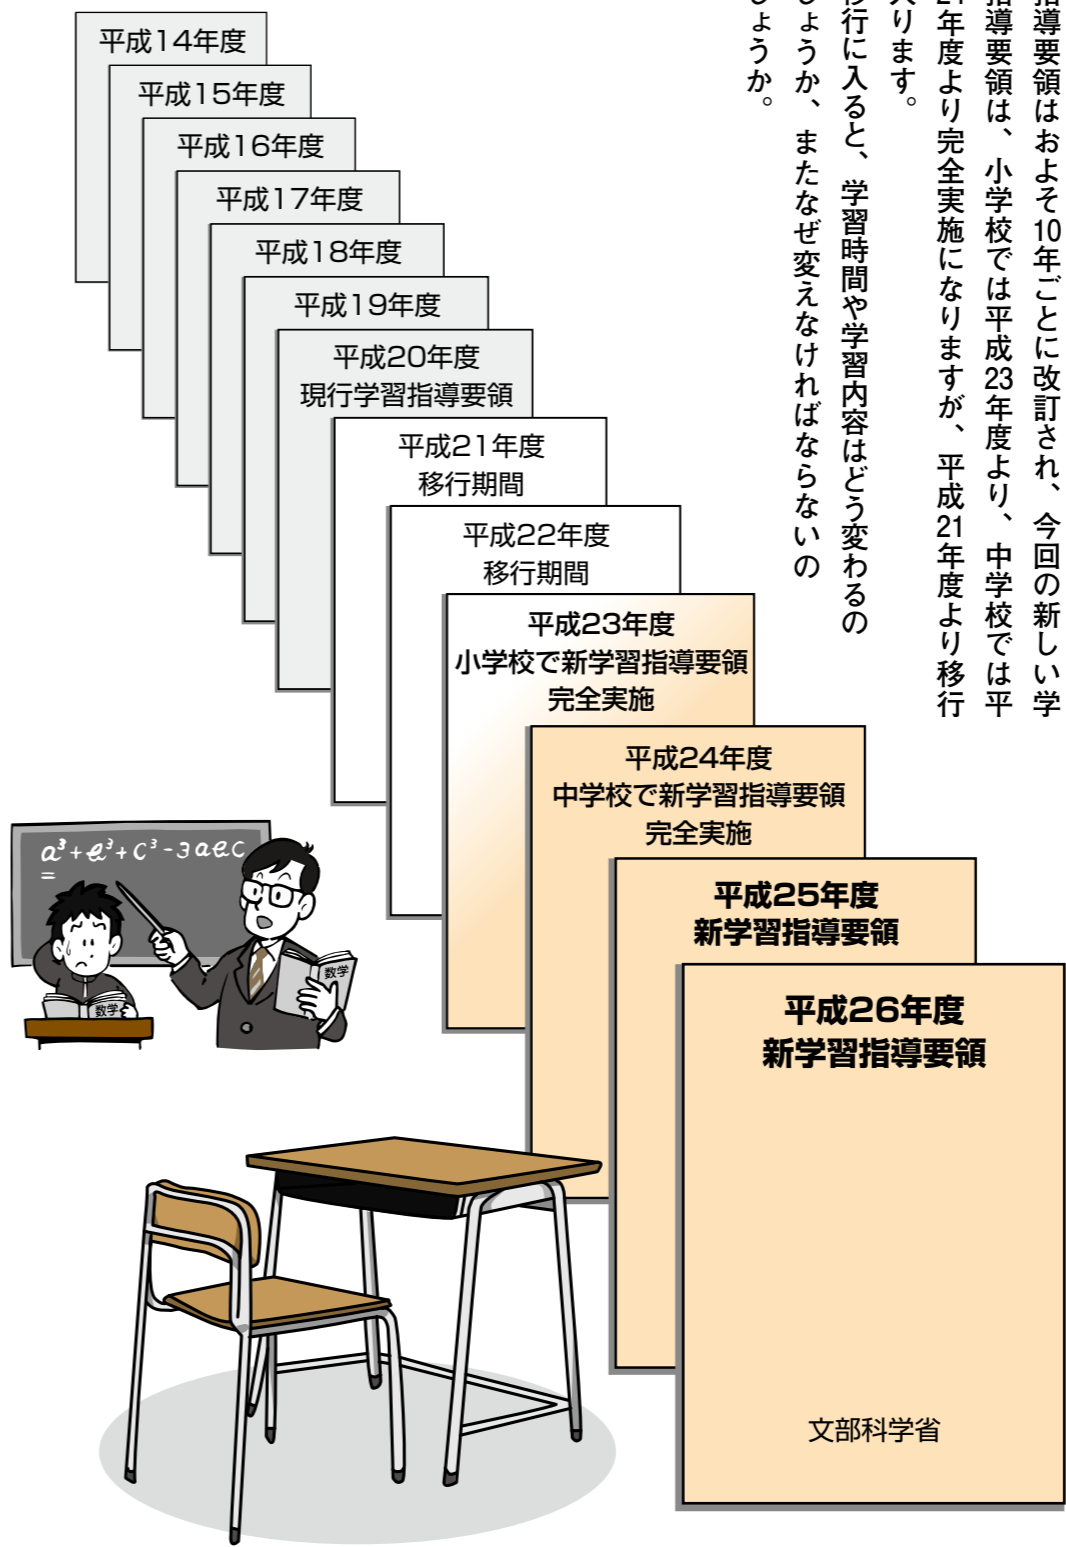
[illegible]指導要領はおよそ10年ごとに改訂され、今回の新しい学習指導要領は、小学校では平成23年度より、中学校では平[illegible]21年度より完全実施になりますが、平成21年度より移行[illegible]入ります。
移行に入ると、学習時間や学習内容はどう変わるの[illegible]しょうか、またなぜ変えなければならないの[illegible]しょうか。

平成14年度

平成15年度

平成16年度

平成17年度

平成18年度

平成19年度

平成20年度
現行学習指導要領

平成21年度
移行期間

平成22年度
移行期間

平成23年度
小学校で新学習指導要領
完全実施

平成24年度
中学校で新学習指導要領
完全実施

平成25年度
新学習指導要領

平成26年度
新学習指導要領

文部科学省

$a^3+b^3+c^3-3abc$
=

数学

数学